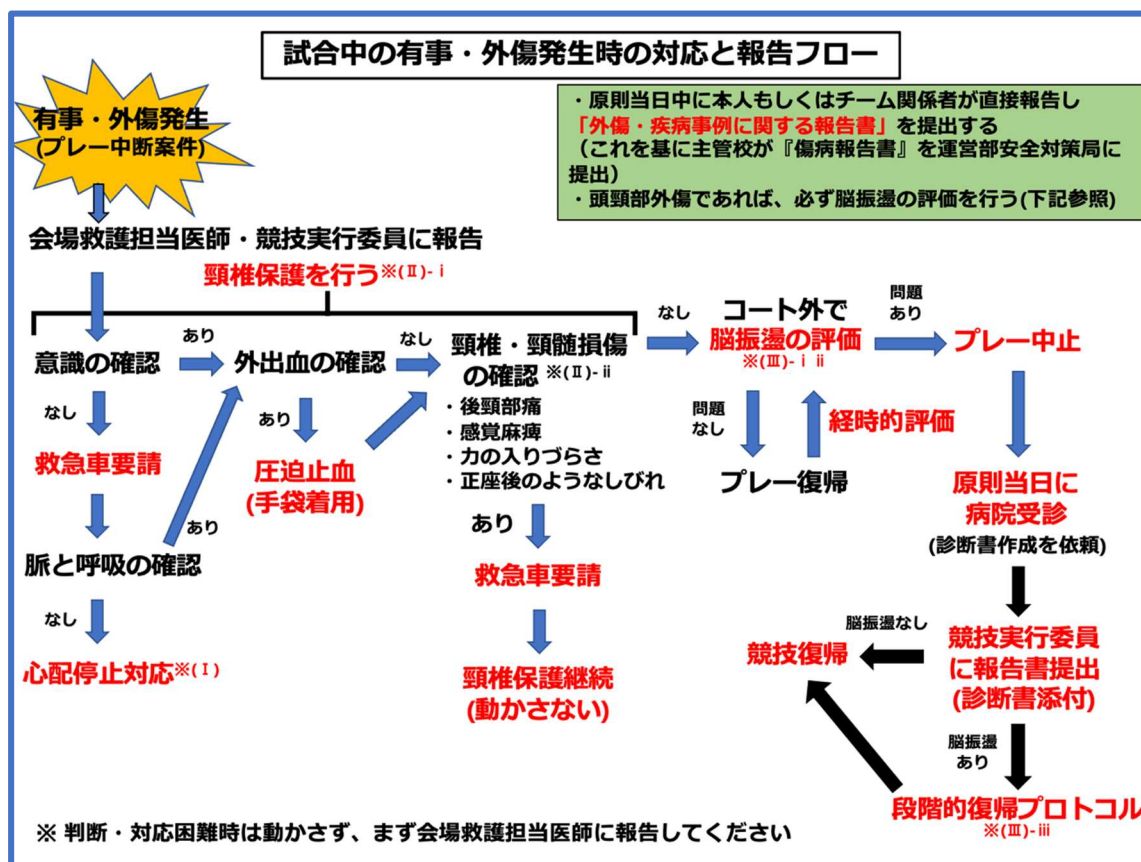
試合中の有事・外傷発生時の対応と報告フロー

有事・外傷発生
(プレー中断案件)

・原則当日中に本人もしくはチーム関係者が直接報告し「外傷・疾病事例に関する報告書」を提出する
（これを基に主管校が『傷病報告書』を運営部安全対策局に提出）
・頭頸部外傷であれば、必ず脳振盪の評価を行う(下記参照)

会場救護担当医師・競技実行委員に報告

頸椎保護を行う※(Ⅱ)-ⅰ

意識の確認
あり
外出血の確認
なし
頸椎・頸髄損傷の確認 ※(Ⅱ)-ⅱ
・後頸部痛
・感覚麻痺
・力の入りづらさ
・正座後のようなしびれ
なし
コート外で脳振盪の評価 ※(Ⅲ)-ⅰⅱ
問題あり
プレー中止

なし
救急車要請
あり
脈と呼吸の確認
なし
心配停止対応※(Ⅰ)

あり
圧迫止血
(手袋着用)

あり
救急車要請
頸椎保護継続
(動かさない)

問題なし
経時的評価
プレー復帰

原則当日に病院受診
(診断書作成を依頼)

競技実行委員に報告書提出
(診断書添付)
脳振盪なし
競技復帰
脳振盪あり
段階的復帰プロトコル
※(Ⅲ)-ⅲ

※ 判断・対応困難時は動かさず、まず会場救護担当医師に報告してください